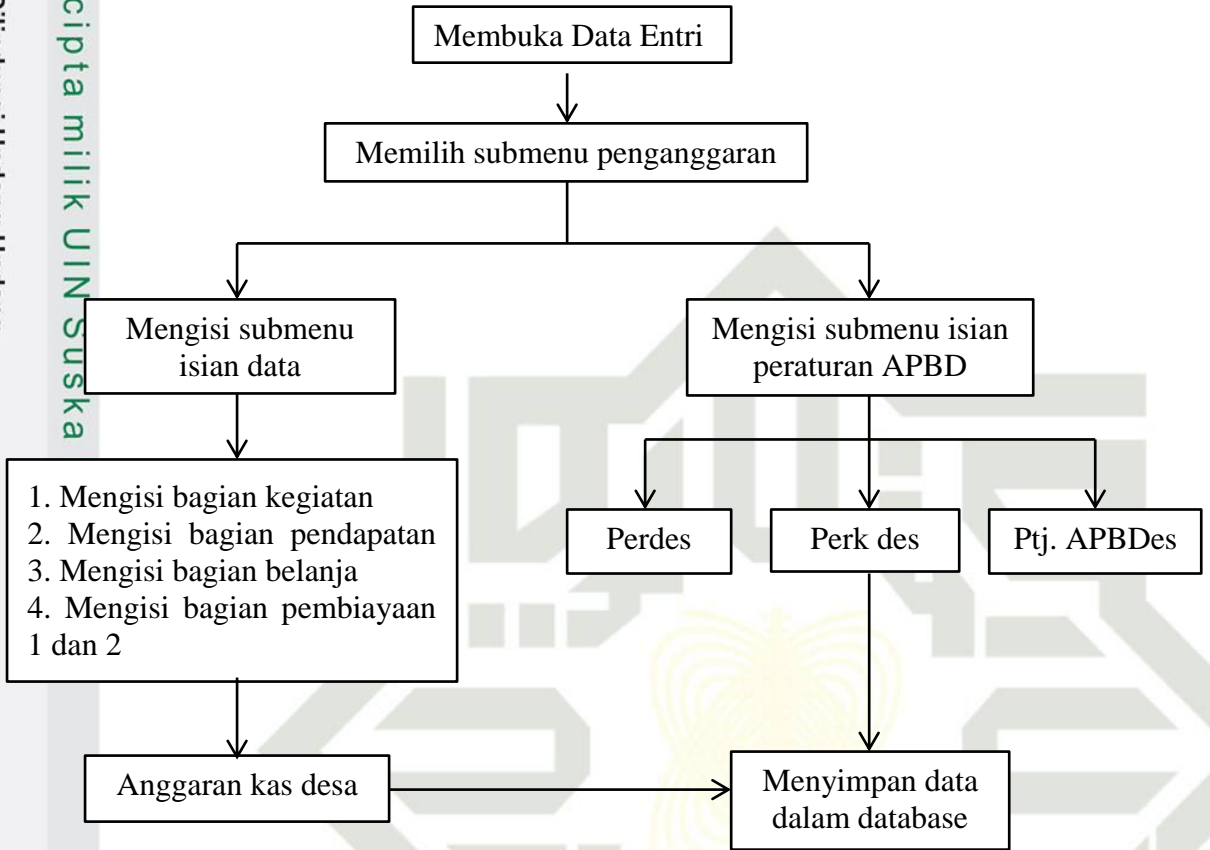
cipta milik UIN Suska

Membuka Data Entri

Memilih submenu penganggaran

Mengisi submenu isian data

Mengisi submenu isian peraturan APBD

1. Mengisi bagian kegiatan
2. Mengisi bagian pendapatan
3. Mengisi bagian belanja
4. Mengisi bagian pembiayaan 1 dan 2

Perdes

Perk des

Ptj. APBDes

Anggaran kas desa

Menyimpan data dalam database